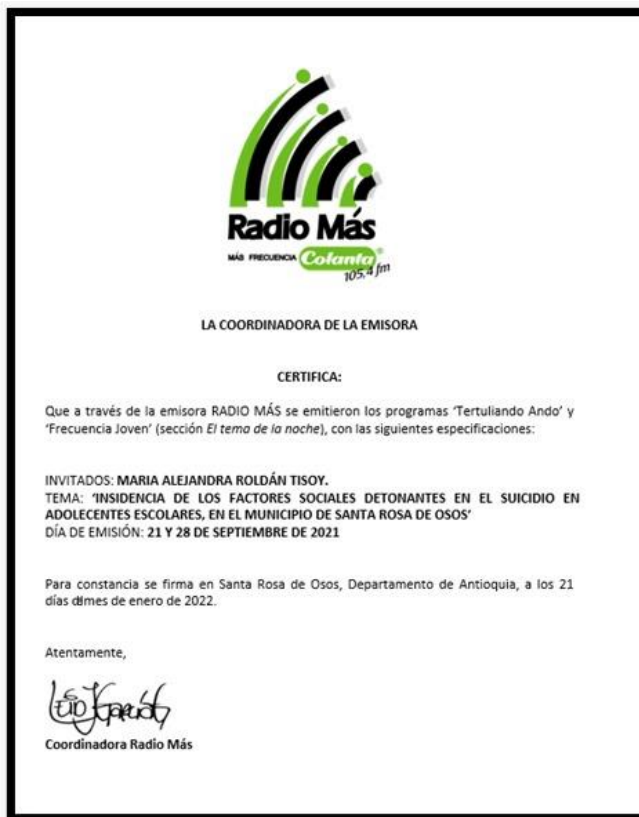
Radio Más
MÁS FRECUENCIA Colanta® 105.4 fm

LA COORDINADORA DE LA EMISORA

CERTIFICA:

Que a través de la emisora RADIO MÁS se emitieron los programas 'Tertuliando Ando' y 'Frecuencia Joven' (sección *El tema de la noche*), con las siguientes especificaciones:

INVITADOS: MARIA ALEJANDRA ROLDÁN TISOY.
TEMA: 'INSIDENCIA DE LOS FACTORES SOCIALES DETONANTES EN EL SUICIDIO EN ADOLECENTES ESCOLARES, EN EL MUNICIPIO DE SANTA ROSA DE OSOS'
DÍA DE EMISIÓN: 21 Y 28 DE SEPTIEMBRE DE 2021

Para constancia se firma en Santa Rosa de Osos, Departamento de Antioquia, a los 21 días dlmes de enero de 2022.

Atentamente,

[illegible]
Coordinadora Radio Más